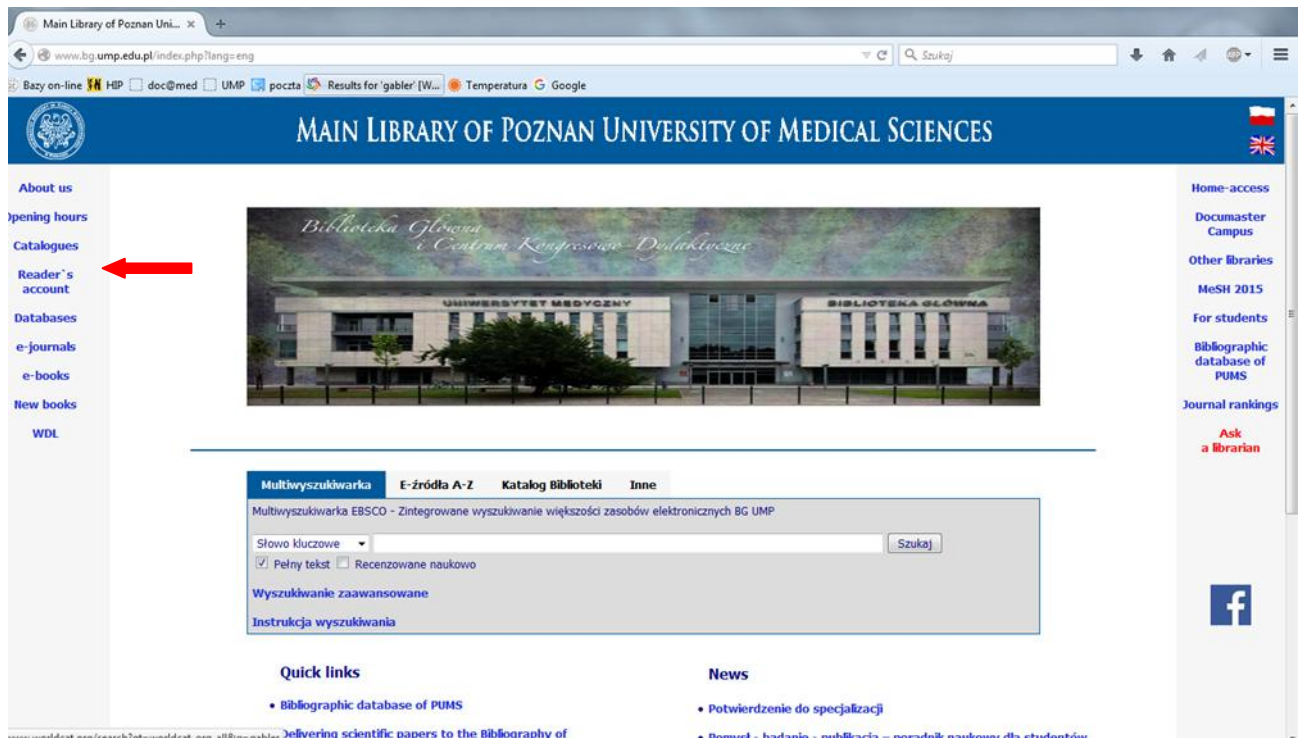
Main Library of Poznan Uni... ×

www.bg.ump.edu.pl/index.php?lang=eng

Szukaj

Bazy on-line HIP doc@med UMP poczta Results for 'gabler' [W... Temperatura Google

MAIN LIBRARY OF POZNAN UNIVERSITY OF MEDICAL SCIENCES

About us
Opening hours
Catalogues
Reader`s account
Databases
e-journals
e-books
New books
WDL

Biblioteka Główna i Centrum Kongresowo-Dydaktyczne

UNIWERSYTET MEDYCZNY BIBLIOTEKA GŁÓWNA

Home-access
Documaster Campus
Other libraries
MeSH 2015
For students
Bibliographic database of PUMS
Journal rankings
Ask a librarian

Multiwyszukiwarka E-źródła A-Z Katalog Biblioteki Inne

Multiwyszukiwarka EBSCO - Zintegrowane wyszukiwanie większości zasobów elektronicznych BG UMP

Słowo kluczowe Szukaj

Pełny tekst Recenzowane naukowo

Wyszukiwanie zaawansowane

Instrukcja wyszukiwania

Quick links

• Bibliographic database of PUMS

• Delivering scientific papers to the Bibliography of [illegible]

News

• Potwierdzenie do specjalizacji

• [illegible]

www.worldcat.org/search?q=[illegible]